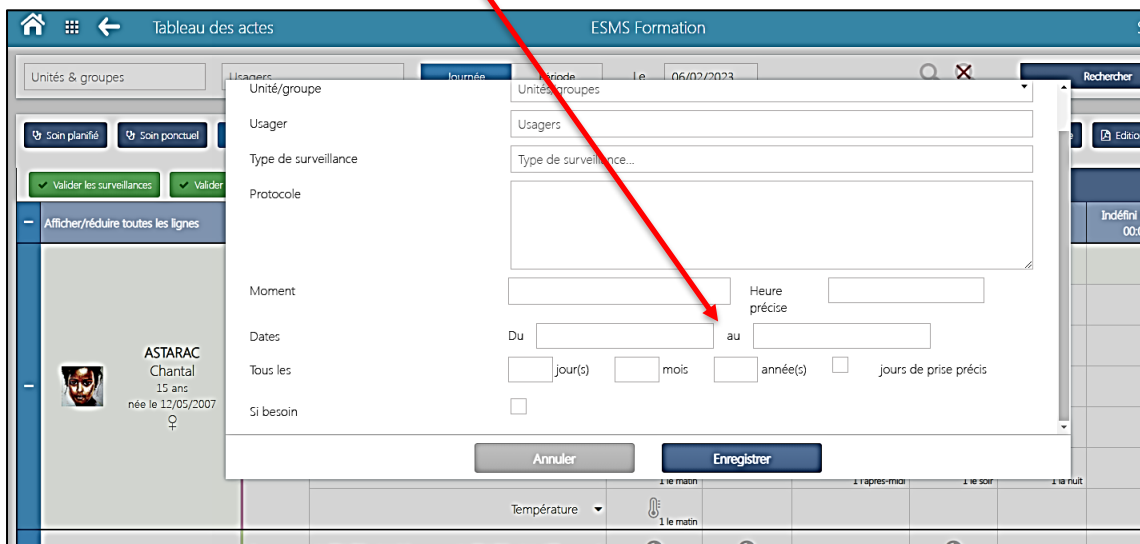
Tableau des actes

ESMS Formation

Unités & groupes

Usagers

Journée

Période

Le 06/02/2023

Rechercher

Soin planifié

Soin ponctuel

Edition

Valider les surveillances

Valider

Afficher/réduire toutes les lignes

Indéfini
00:

ASTARAC
Chantal
15 ans
née le 12/05/2007
♀

Unité/groupe

Unités/groupes

Usager

Usagers

Type de surveillance

Type de surveillance...

Protocole

Moment

Heure précise

Dates

Du

au

Tous les

jour(s)

mois

année(s)

jours de prise précis

Si besoin

Annuler

Enregistrer

1 le matin

1 l'après-midi

1 le soir

1 la nuit

Température

1 le matin